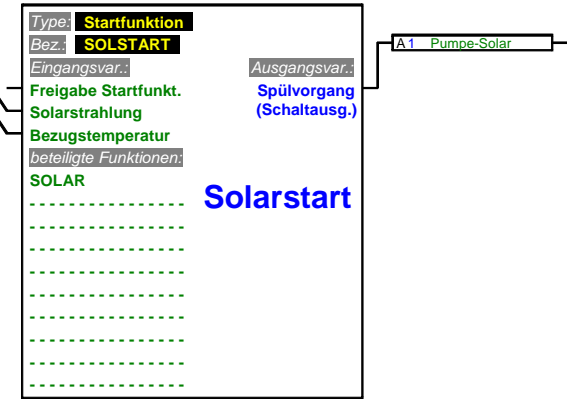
Type: Startfunktion
Bez.: SOLSTART
Eingangsvar.:
Ausgangsvar.:
Freigabe Startfunkt.
Solarstrahlung
Bezugstemperatur
Spülvorgang (Schaltausg.)
beteiligte Funktionen:
SOLAR
- - - - - - - - - - - - - - -
- - - - - - - - - - - - - - -
- - - - - - - - - - - - - - -
- - - - - - - - - - - - - - -
- - - - - - - - - - - - - - -
- - - - - - - - - - - - - - -
- - - - - - - - - - - - - - -
- - - - - - - - - - - - - - -
- - - - - - - - - - - - - - -
Solarstart

A 1 Pumpe-Solar